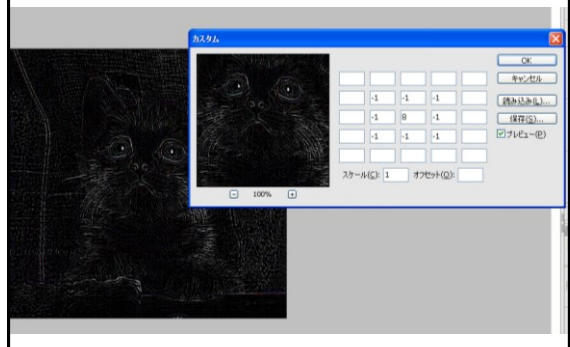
カスタム

| | | | | |
|---|---|---|---|---|
| | | | | |
| | -1 | -1 | -1 | |
| | -1 | 8 | -1 | |
| | -1 | -1 | -1 | |
| | | | | |

OK
キャンセル
読み込み(L)...
保存(S)...
プレビュー(P)

100%

スケール(C): 1
オフセット(O):